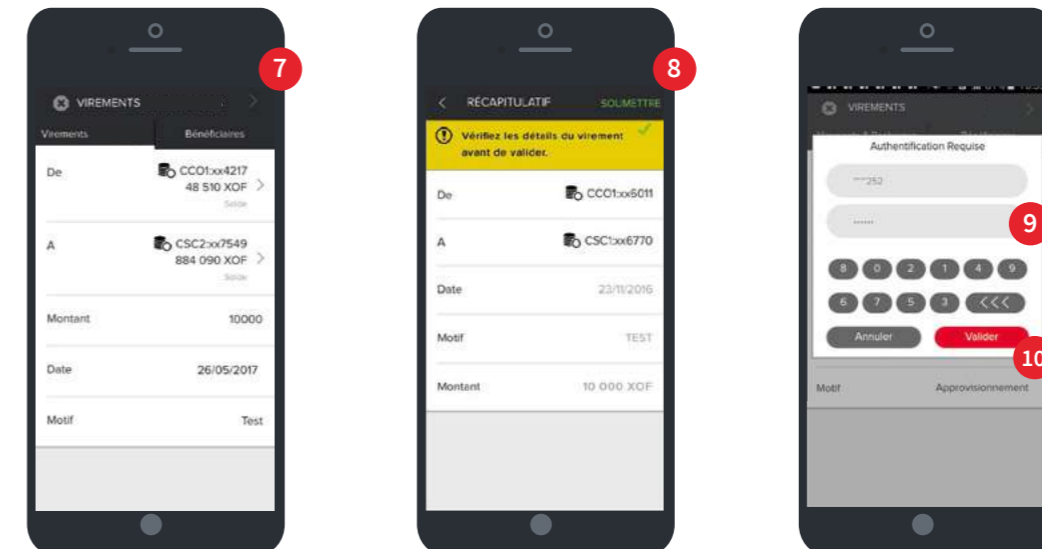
7

VIREMENTS

Virements

Bénéficiaires

De

CCO1:xx4217
48 510 XOF
Solde

A

CSC2:xx7549
884 090 XOF
Solde

Montant

10000

Date

26/05/2017

Motif

Test

8

RÉCAPITULATIF

SOUMETTRE

Vérifiez les détails du virement avant de valider.

De

CCO1:xx6011

A

CSC1:xx6770

Date

23/11/2016

Motif

TEST

Montant

10 000 XOF

VIREMENTS

Authentification Requise

***252

······

9

8 0 2 1 4 9

6 7 5 3 <<<

Annuler

Valider

10

Motif

Approvisionnement